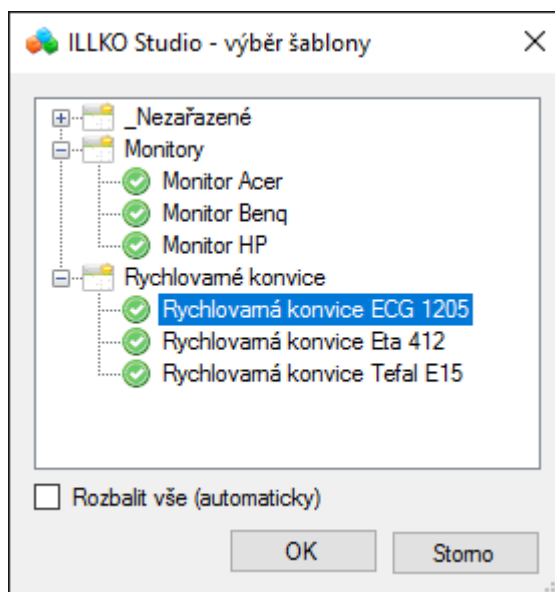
ILLKO Studio - výběr šablony

_Nezařazené
Monitory
Monitor Acer
Monitor Benq
Monitor HP
Rychlovarné konvice
Rychlovarná konvice ECG 1205
Rychlovarná konvice Eta 412
Rychlovarná konvice Tefal E15

Rozbalit vše (automaticky)

OK
Storno